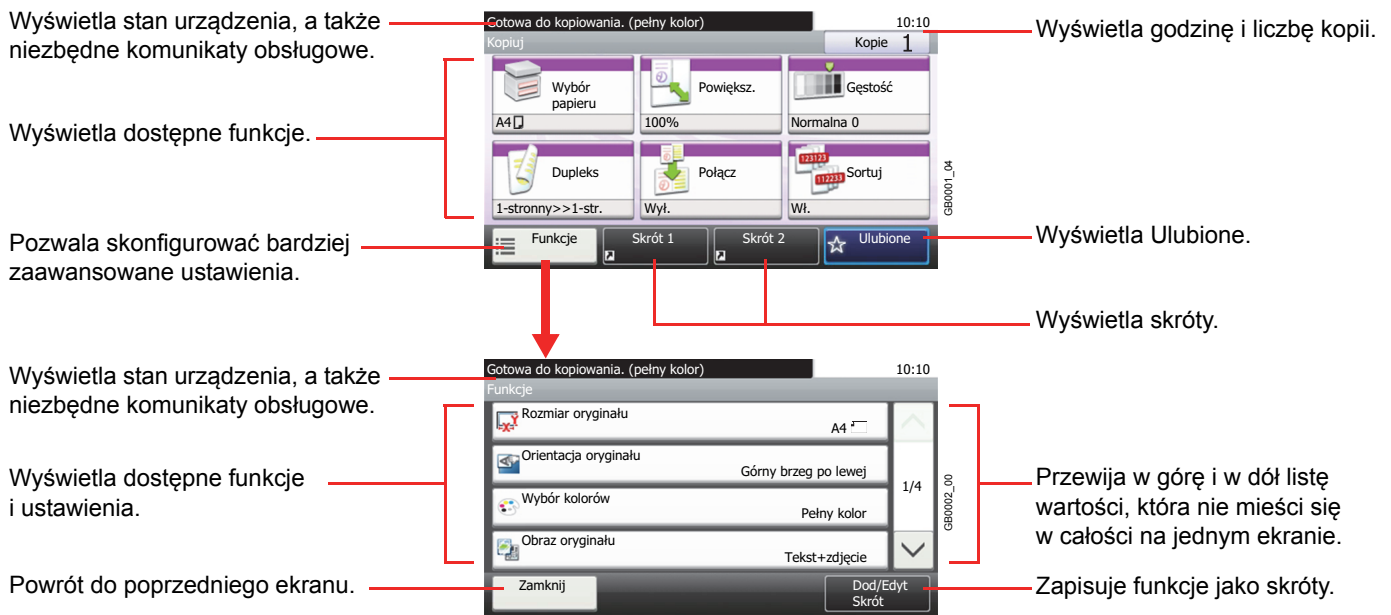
Wyświetla stan urządzenia, a także niezbędne komunikaty obsługowe.

Gotowa do kopiowania. (pełny kolor)

10:10

Kopiuj

Kopie 1

Wyświetla godzinę i liczbę kopii.

Wyświetla dostępne funkcje.

Wybór papieru

A4

Powiększ.

100%

Gęstość

Normalna 0

Dupleks

1-stronny>>1-str.

Połącz

Wył.

Sortuj

Wł.

GB0001_04

Pozwala skonfigurować bardziej zaawansowane ustawienia.

Funkcje

Skrót 1

Skrót 2

Ulubione

Wyświetla Ulubione.

Wyświetla skróty.

Wyświetla stan urządzenia, a także niezbędne komunikaty obsługowe.

Gotowa do kopiowania. (pełny kolor)

10:10

Funkcje

Rozmiar oryginału

A4

Orientacja oryginału

Górny brzeg po lewej

Wybór kolorów

Pełny kolor

Obraz oryginału

Tekst+zdjęcie

1/4

GB0002_00

Wyświetla dostępne funkcje i ustawienia.

Przewija w górę i w dół listę wartości, która nie mieści się w całości na jednym ekranie.

Powrót do poprzedniego ekranu.

Zamknij

Dod/Edyt Skrót

Zapisuje funkcje jako skróty.